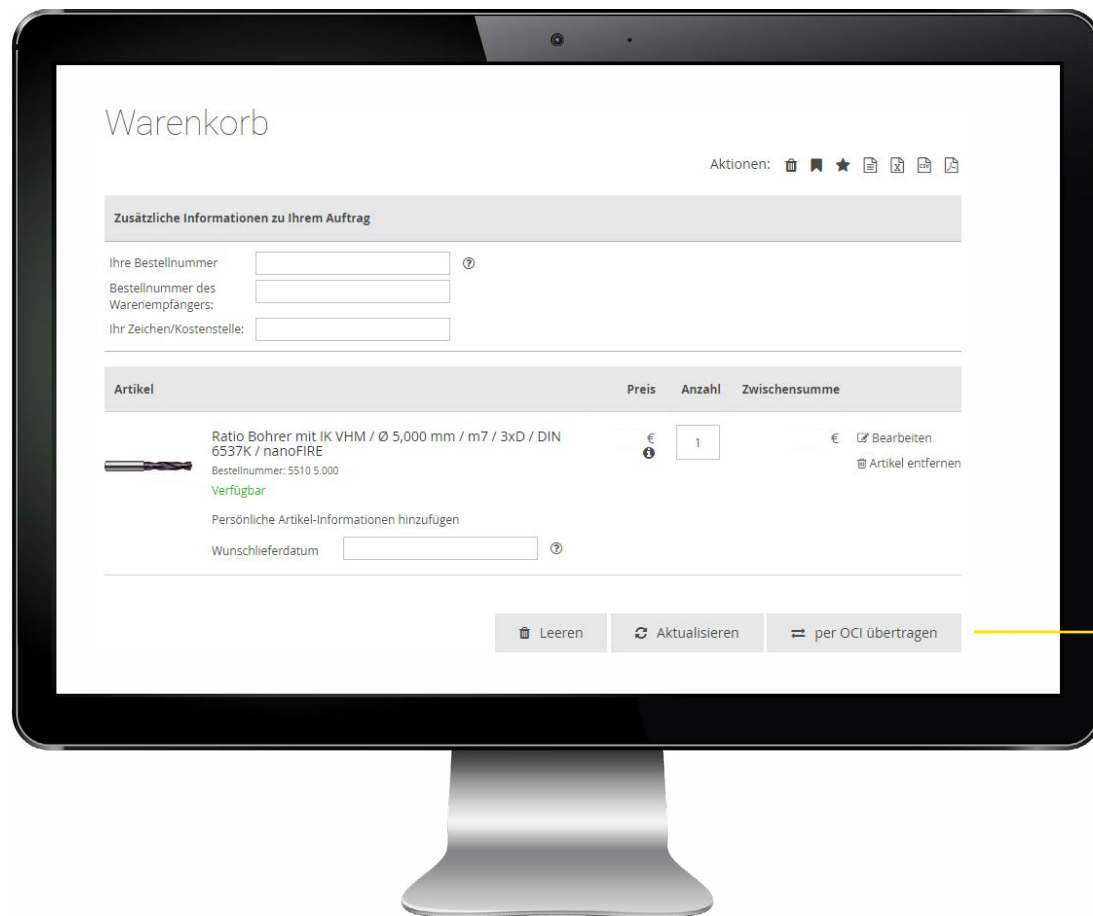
Warenkorb

Aktionen:

Zusätzliche Informationen zu Ihrem Auftrag

Ihre Bestellnummer

Bestellnummer des Warenempfängers:

Ihr Zeichen/Kostenstelle:

| Artikel | Preis | Anzahl | Zwischensumme | |
|---|---|---|---|---|
| Ratio Bohrer mit IK VHM / Ø 5,000 mm / m7 / 3xD / DIN 6537K / nanoFIRE<br>Bestellnummer: 5510 5.000<br>Verfügbar | € | 1 | € | Bearbeiten<br>Artikel entfernen |

Persönliche Artikel-Informationen hinzufügen

Wunschlieferdatum

Leeren

Aktualisieren

per OCI übertragen